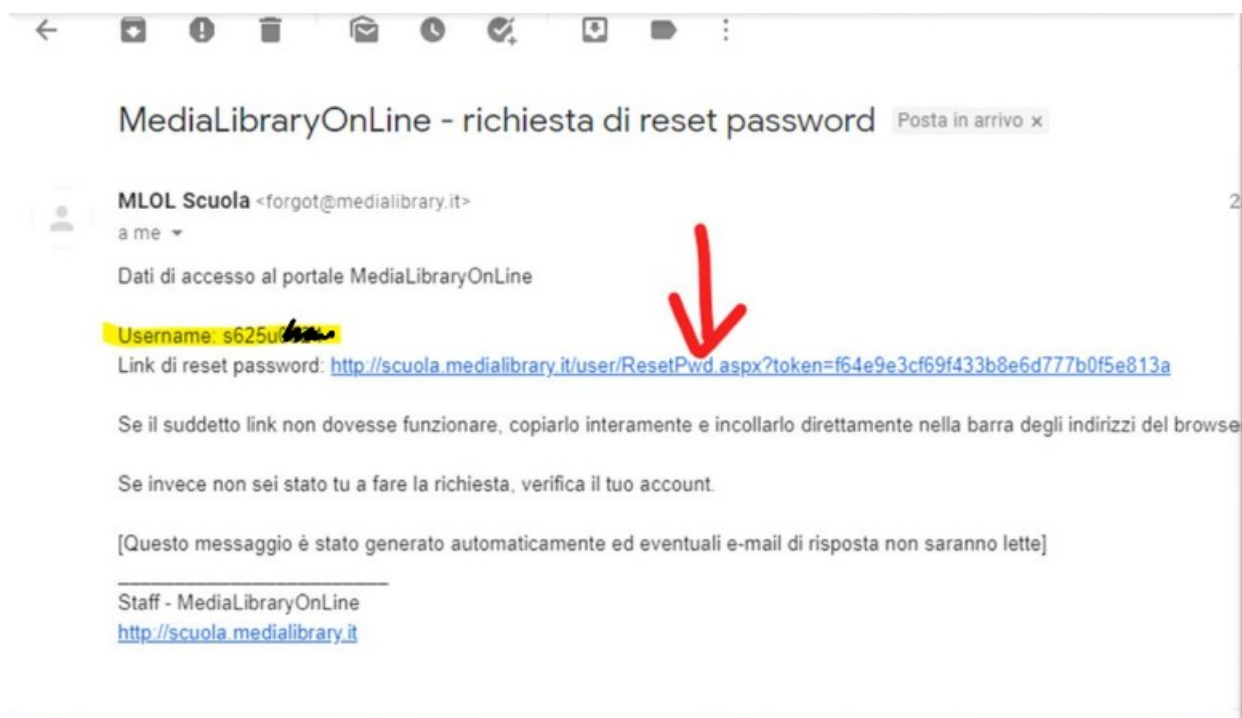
MediaLibraryOnLine - richiesta di reset password Posta in arrivo ×

MLOL Scuola <forgot@medialibrary.it>

2

a me

Dati di accesso al portale MediaLibraryOnLine

Username: s625u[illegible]
Link di reset password: http://scuola.medialibrary.it/user/ResetPwd.aspx?token=f64e9e3cf69f433b8e6d777b0f5e813a

Se il suddetto link non dovesse funzionare, copiarlo interamente e incollarlo direttamente nella barra degli indirizzi del browse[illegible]

Se invece non sei stato tu a fare la richiesta, verifica il tuo account.

[Questo messaggio è stato generato automaticamente ed eventuali e-mail di risposta non saranno lette]

Staff - MediaLibraryOnLine
http://scuola.medialibrary.it